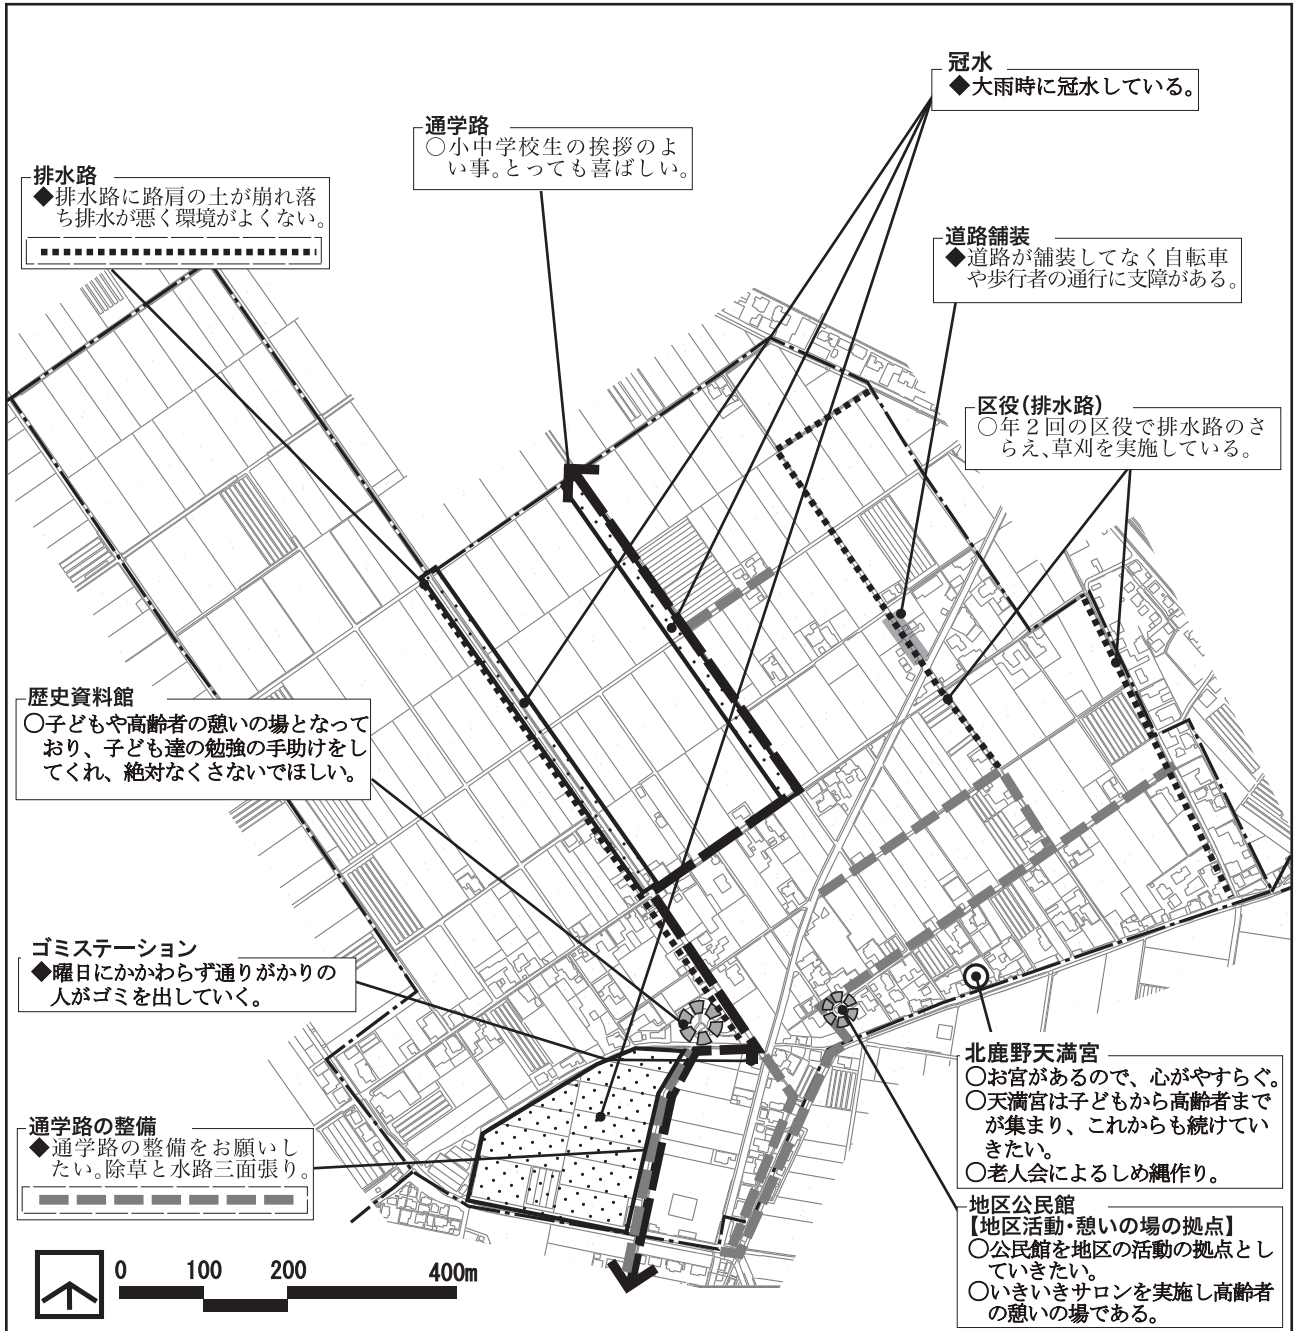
冠水
◆大雨時に冠水している。

通学路
○小中学校生の挨拶のよい事。とっても喜ばしい。

排水路
◆排水路に路肩の土が崩れ落ち排水が悪く環境がよくない。

道路舗装
◆道路が舗装してなく自転車や歩行者の通行に支障がある。

区役(排水路)
○年２回の区役で排水路のさらえ、草刈を実施している。

歴史資料館
○子どもや高齢者の憩いの場となっており、子ども達の勉強の手助けをしてくれ、絶対なくさないでほしい。

ゴミステーション
◆曜日にかかわらず通りがかりの人がゴミを出していく。

北鹿野天満宮
○お宮があるので、心がやすらぐ。
○天満宮は子どもから高齢者までが集まり、これからも続けていきたい。
○老人会によるしめ縄作り。

通学路の整備
◆通学路の整備をお願いしたい。除草と水路三面張り。

地区公民館
【地区活動・憩いの場の拠点】
○公民館を地区の活動の拠点としていきたい。
○いきいきサロンを実施し高齢者の憩いの場である。

0 100 200 400m